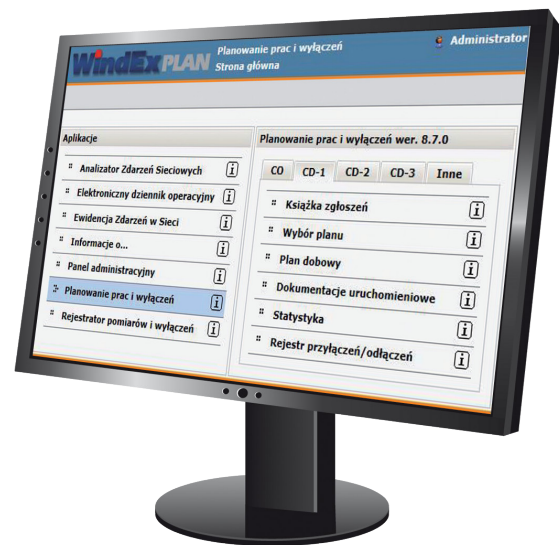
WindExPLAN Planowanie prac i wyłączeń
Strona główna

Administrator

Aplikacje

Analizator Zdarzeń Sieciowych

Elektroniczny dziennik operacyjny

Ewidencja Zdarzeń w Sieci

Informacje o...

Panel administracyjny

Planowanie prac i wyłączeń

Rejestrator pomiarów i wyłączeń

Planowanie prac i wyłączeń wer. 8.7.0

| CO | CD-1 | CD-2 | CD-3 | Inne |
|---|---|---|---|---|

Książka zgłoszeń

Wybór planu

Plan dobowy

Dokumentacje uruchomieniowe

Statystyka

Rejestr przyłączeń/odłączeń